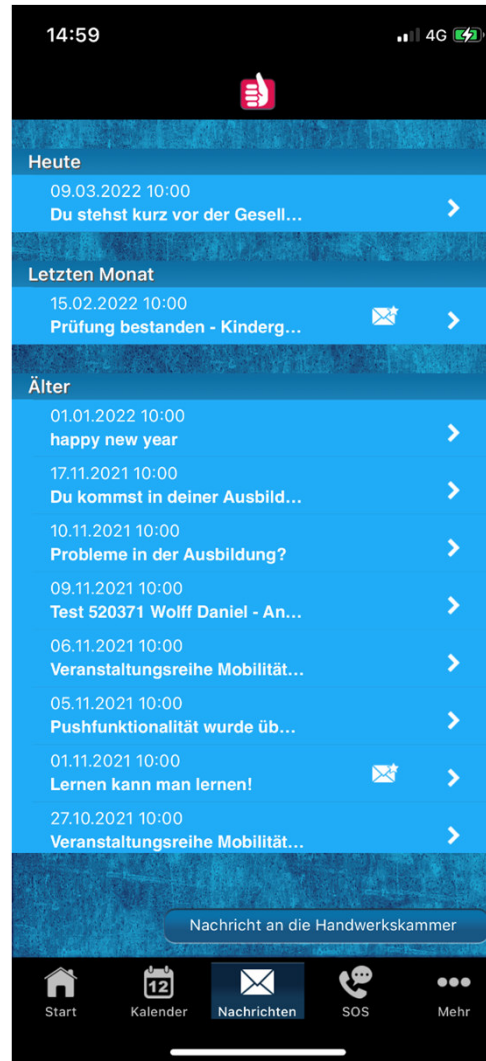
14:59

4G

Heute

09.03.2022 10:00
Du stehst kurz vor der Gesell…

Letzten Monat

15.02.2022 10:00
Prüfung bestanden - Kinderg…

Älter

01.01.2022 10:00
happy new year

17.11.2021 10:00
Du kommst in deiner Ausbild…

10.11.2021 10:00
Probleme in der Ausbildung?

09.11.2021 10:00
Test 520371 Wolff Daniel - An…

06.11.2021 10:00
Veranstaltungsreihe Mobilität…

05.11.2021 10:00
Pushfunktionalität wurde üb…

01.11.2021 10:00
Lernen kann man lernen!

27.10.2021 10:00
Veranstaltungsreihe Mobilität…

Nachricht an die Handwerkskammer

Start
12
Kalender
Nachrichten
SOS
Mehr